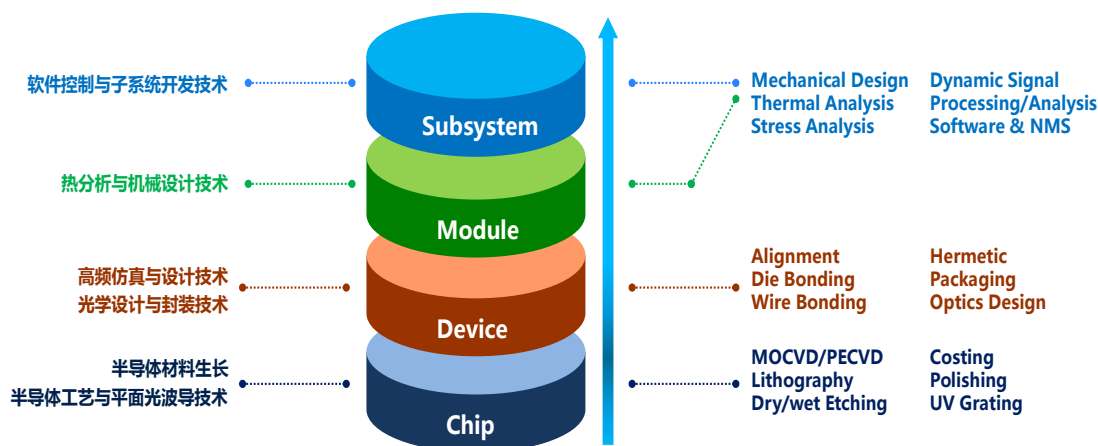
软件控制与子系统开发技术

热分析与机械设计技术

高频仿真与设计技术
光学设计与封装技术

半导体材料生长
半导体工艺与平面光波导技术

Subsystem

Module

Device

Chip

Mechanical Design
Thermal Analysis
Stress Analysis

Dynamic Signal Processing/Analysis
Software & NMS

Alignment
Die Bonding
Wire Bonding

Hermetic Packaging
Optics Design

MOCVD/PECVD
Lithography
Dry/wet Etching

Costing
Polishing
UV Grating